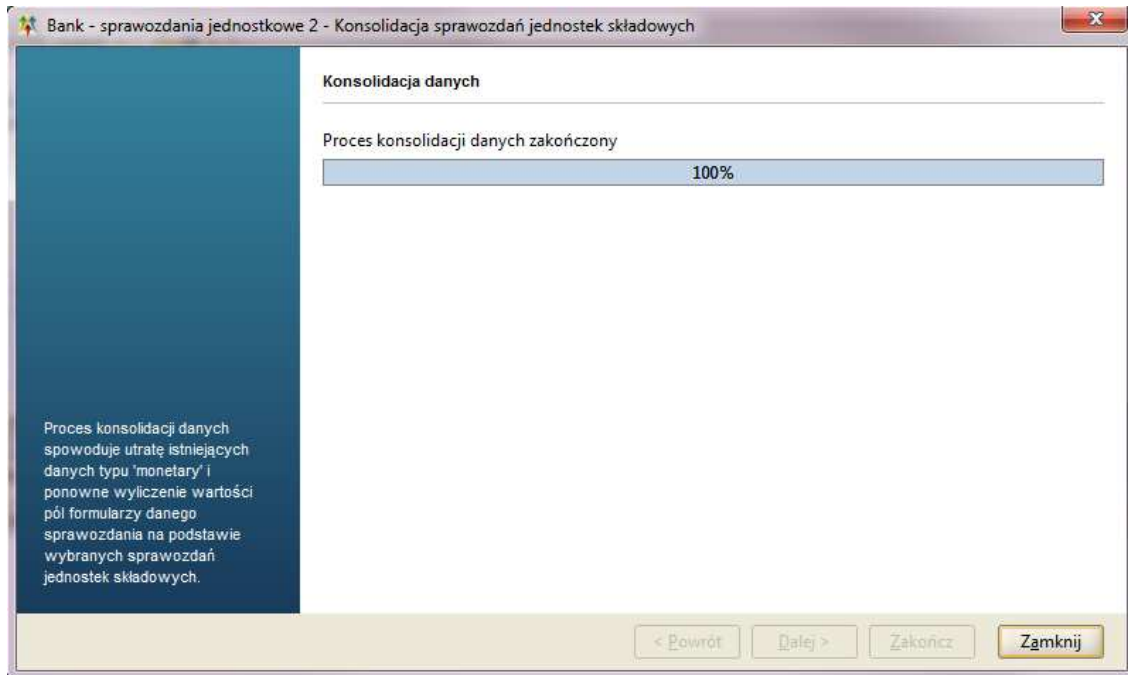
Bank - sprawozdania jednostkowe 2 - Konsolidacja sprawozdań jednostek składowych

Konsolidacja danych

Proces konsolidacji danych zakończony

100%

Proces konsolidacji danych spowoduje utratę istniejących danych typu 'monetary' i ponowne wyliczenie wartości pól formularzy danego sprawozdania na podstawie wybranych sprawozdań jednostek składowych.

< Powrót

Dalej >

Zakończ

Zamknij